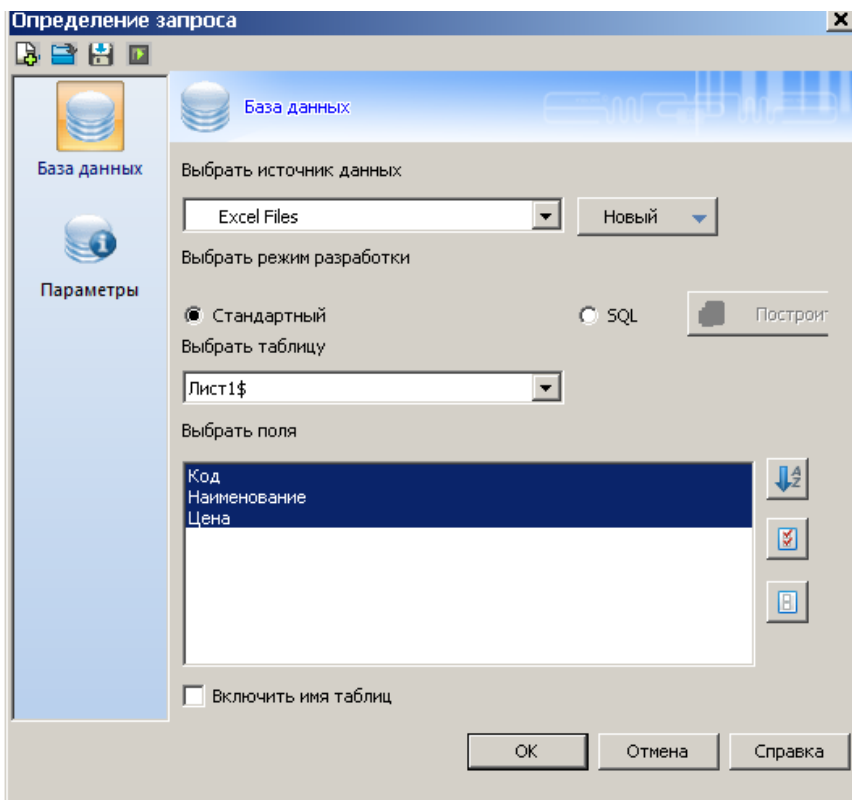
Определение запроса

База данных

Параметры

База данных

Выбрать источник данных

Excel Files

Новый

Выбрать режим разработки

Стандартный

SQL

Построит

Выбрать таблицу

Лист1$

Выбрать поля

Код
Наименование
Цена

Включить имя таблиц

OK

Отмена

Справка